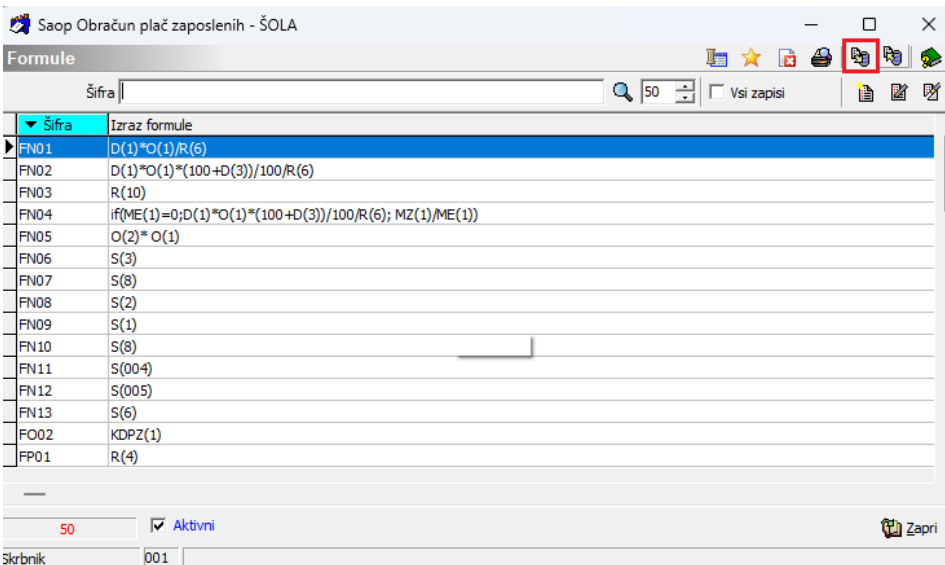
Saop Obračun plač zaposlenih - ŠOLA

Formule

Šifra

50

Vsi zapisi

| Šifra | Izraz formule |
|---|---|
| FN01 | D(1)*O(1)/R(6) |
| FN02 | D(1)*O(1)*(100+D(3))/100/R(6) |
| FN03 | R(10) |
| FN04 | if(ME(1)=0;D(1)*O(1)*(100+D(3))/100/R(6); MZ(1)/ME(1)) |
| FN05 | O(2)* O(1) |
| FN06 | S(3) |
| FN07 | S(8) |
| FN08 | S(2) |
| FN09 | S(1) |
| FN10 | S(8) |
| FN11 | S(004) |
| FN12 | S(005) |
| FN13 | S(6) |
| FO02 | KDPZ(1) |
| FP01 | R(4) |

50

Aktivni

Zapri

Skrbnik

001